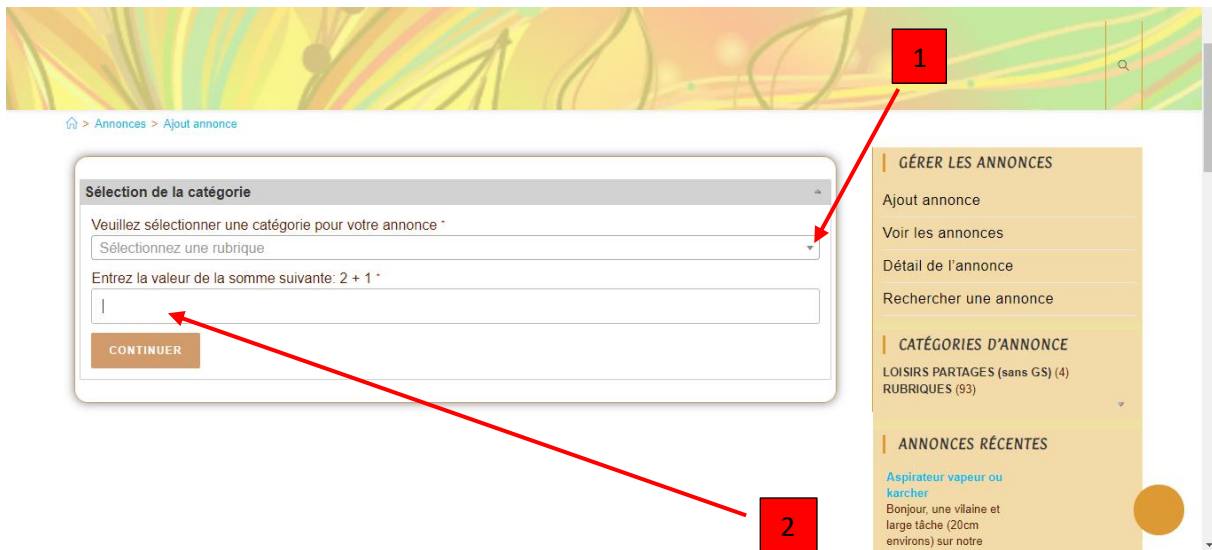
1

Annonces > Ajout annonce

Sélection de la catégorie

Veuillez sélectionner une catégorie pour votre annonce *

Sélectionnez une rubrique

Entrez la valeur de la somme suivante: 2 + 1 *

CONTINUER

GÉRER LES ANNONCES

Ajout annonce

Voir les annonces

Détail de l'annonce

Rechercher une annonce

CATÉGORIES D'ANNONCE

LOISIRS PARTAGES (sans GS) (4)
RUBRIQUES (93)

ANNONCES RÉCENTES

Aspirateur vapeur ou karcher
Bonjour, une vilaine et large tâche (20cm environs) sur notre

2